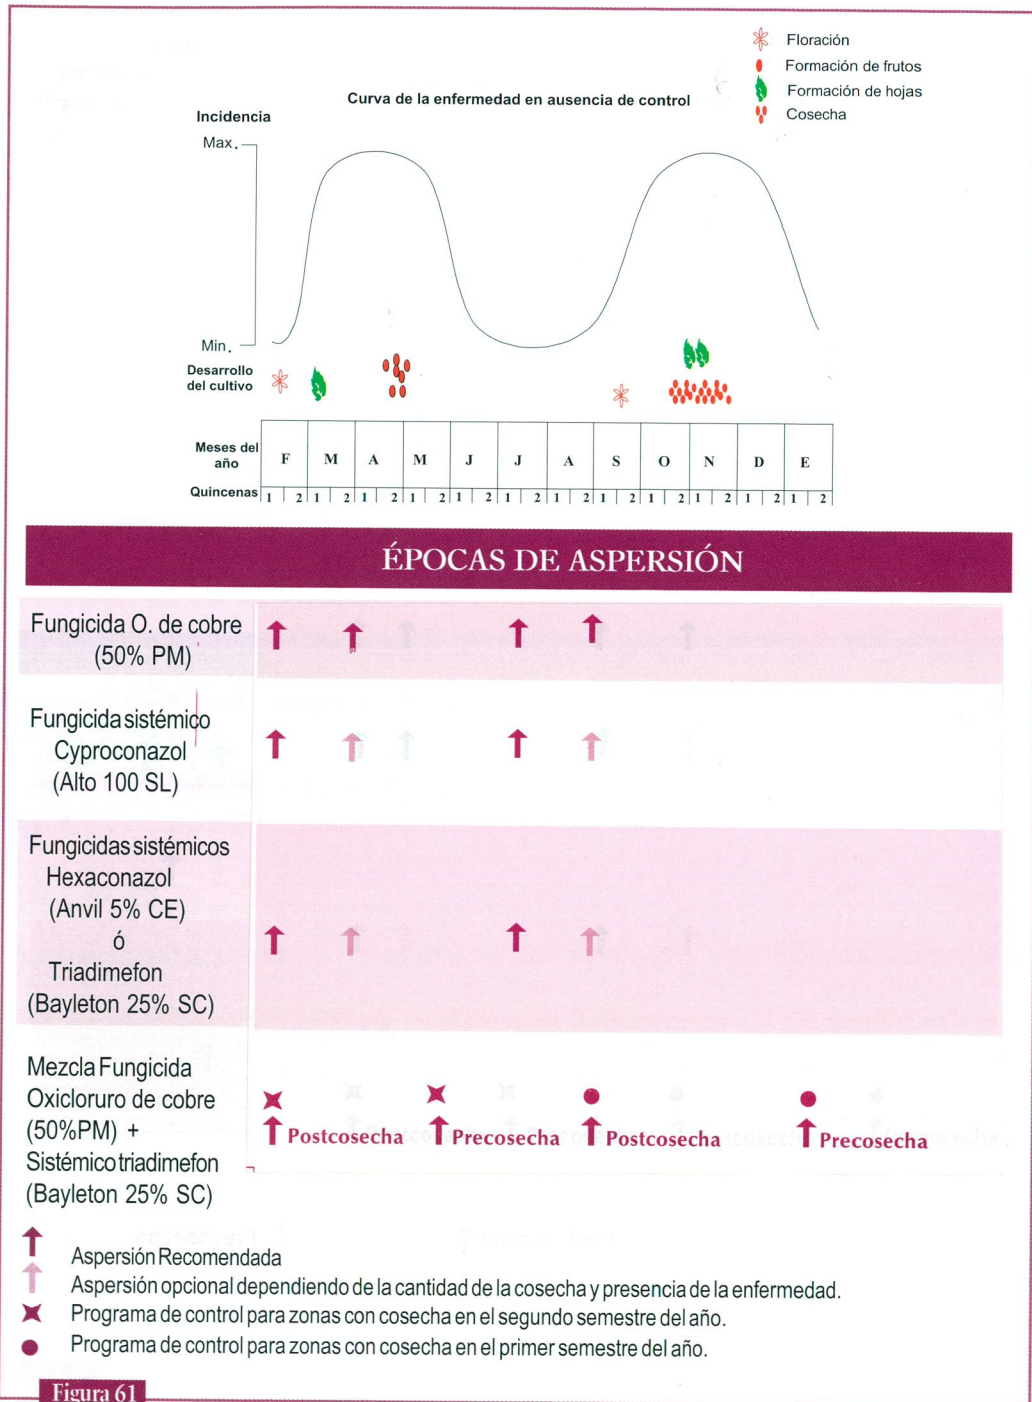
Floración
Formación de frutos
Formación de hojas
Cosecha

Curva de la enfermedad en ausencia de control

Incidencia

Max.

Min.

Desarrollo del cultivo

| Meses del año | F | M | A | M | J | J | A | S | O | N | D | E |
|---|---|---|---|---|---|---|---|---|---|---|---|---|
| Quincenas | 1 2 | 1 2 | 1 2 | 1 2 | 1 2 | 1 2 | 1 2 | 1 2 | 1 2 | 1 2 | 1 2 | 1 2 |

ÉPOCAS DE ASPERSIÓN

Fungicida O. de cobre (50% PM)

Fungicida sistémico Cyproconazol (Alto 100 SL)

Fungicidas sistémicos Hexaconazol (Anvil 5% CE) ó Triadimefon (Bayleton 25% SC)

Mezcla Fungicida Oxicloruro de cobre (50%PM) + Sistémico triadimefon (Bayleton 25% SC)

Postcosecha Precosecha Postcosecha Precosecha

Aspersión Recomendada
Aspersión opcional dependiendo de la cantidad de la cosecha y presencia de la enfermedad.
Programa de control para zonas con cosecha en el segundo semestre del año.
Programa de control para zonas con cosecha en el primer semestre del año.

Figura 61